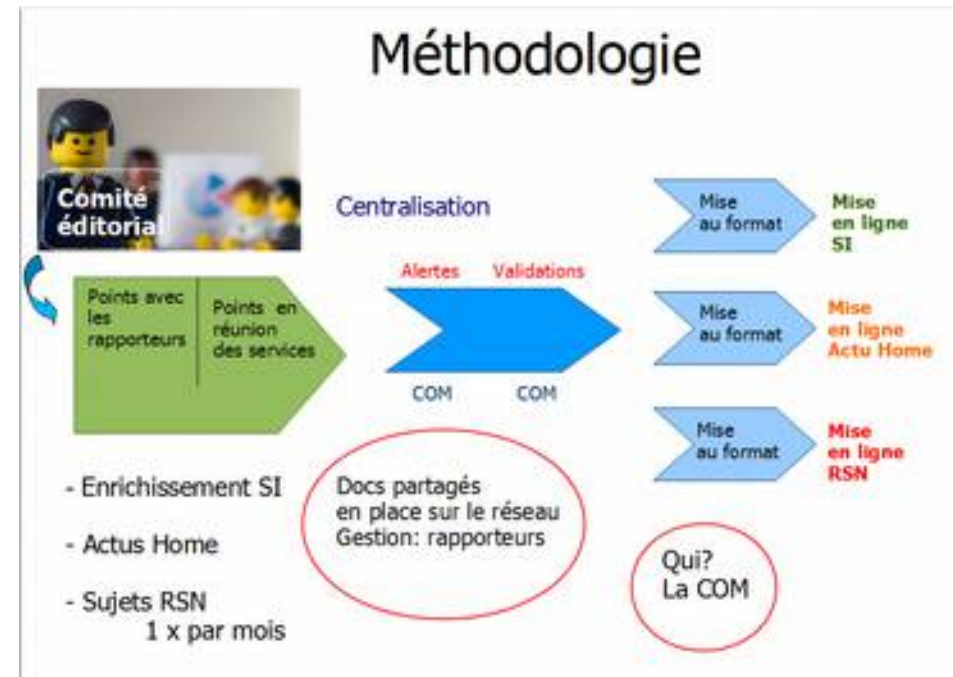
Méthodologie

Comité éditorial

Centralisation

Points avec les rapporteurs

Points en réunion des services

Alertes

Validations

COM

COM

Mise au format

Mise en ligne SI

Mise au format

Mise en ligne Actu Home

Mise au format

Mise en ligne RSN

- Enrichissement SI

- Actus Home

- Sujets RSN
1 x par mois

Docs partagés en place sur le réseau
Gestion: rapporteurs

Qui?
La COM